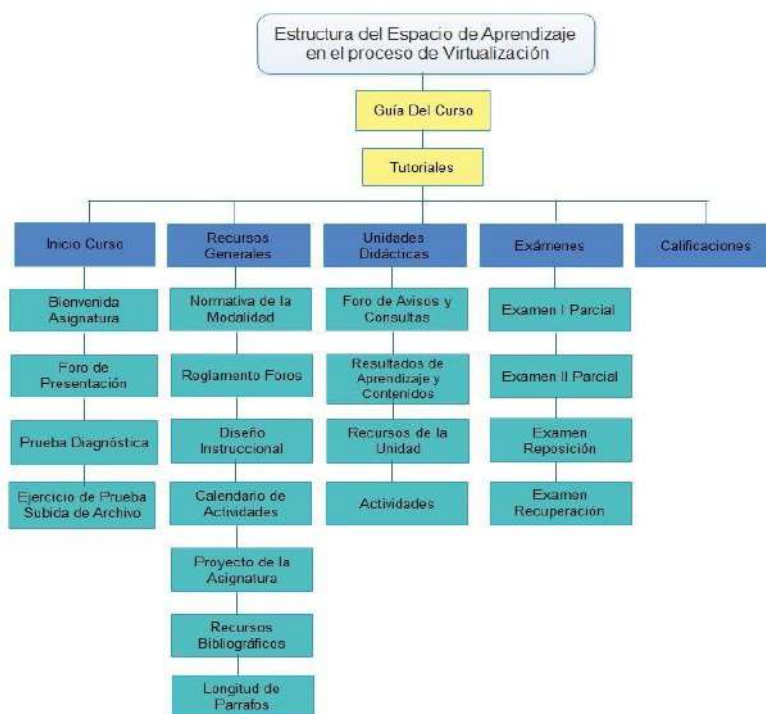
Estructura del Espacio de Aprendizaje en el proceso de Virtualización

Guía Del Curso

Tutoriales

Inicio Curso

Bienvenida Asignatura

Foro de Presentación

Prueba Diagnóstica

Ejercicio de Prueba Subida de Archivo

Recursos Generales

Normativa de la Modalidad

Reglamento Foros

Diseño Instruccional

Calendario de Actividades

Proyecto de la Asignatura

Recursos Bibliográficos

Longitud de Parrafos

Unidades Didácticas

Foro de Avisos y Consultas

Resultados de Aprendizaje y Contenidos

Recursos de la Unidad

Actividades

Exámenes

Examen I Parcial

Examen II Parcial

Examen Reposición

Examen Recuperación

Calificaciones